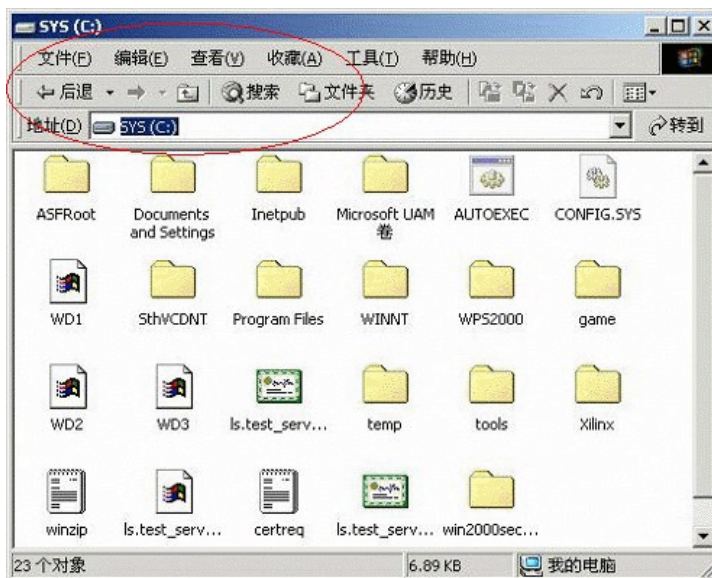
SYS (C:)

文件(F) 编辑(E) 查看(V) 收藏(A) 工具(T) 帮助(H)

后退 搜索 文件夹 历史

地址(D) SYS (C:) 转到

ASFRoot
Documents and Settings
Inetpub
Microsoft UAM 卷
AUTOEXEC
CONFIG.SYS
WD1
Sth¥CDNT
Program Files
WINNT
WPS2000
game
WD2
WD3
ls.test_serv...
temp
tools
Xilinx
winzip
ls.test_serv...
certreq
ls.test_serv...
win2000sec...

23 个对象 6.89 KB 我的电脑